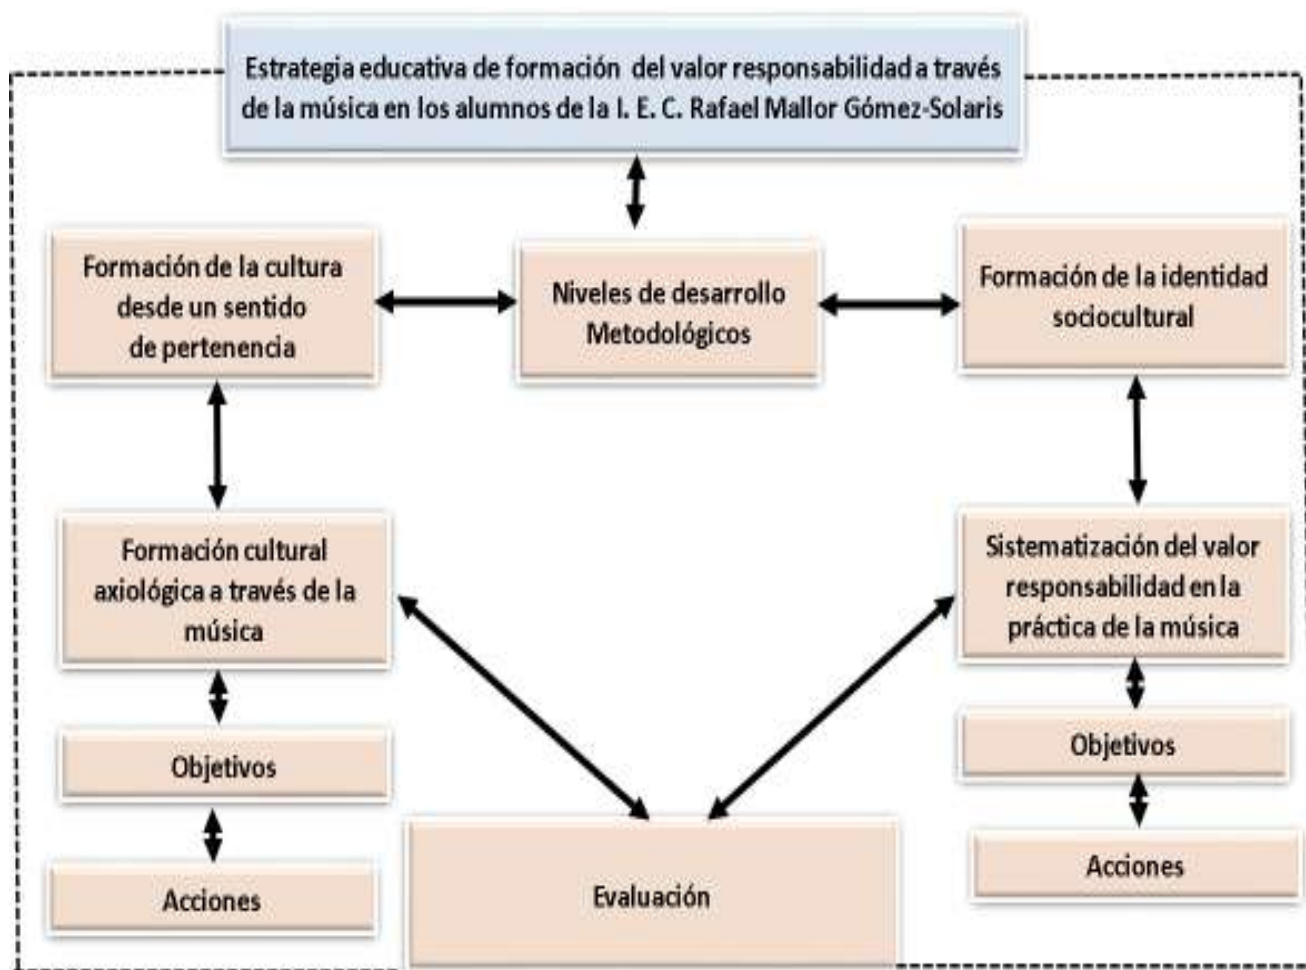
Estrategia educativa de formación del valor responsabilidad a través de la música en los alumnos de la I. E. C. Rafael Mallor Gómez-Solaris

Formación de la cultura desde un sentido de pertenencia

Niveles de desarrollo Metodológicos

Formación de la identidad sociocultural

Formación cultural axiológica a través de la música

Sistematización del valor responsabilidad en la práctica de la música

Objetivos

Objetivos

Acciones

Evaluación

Acciones